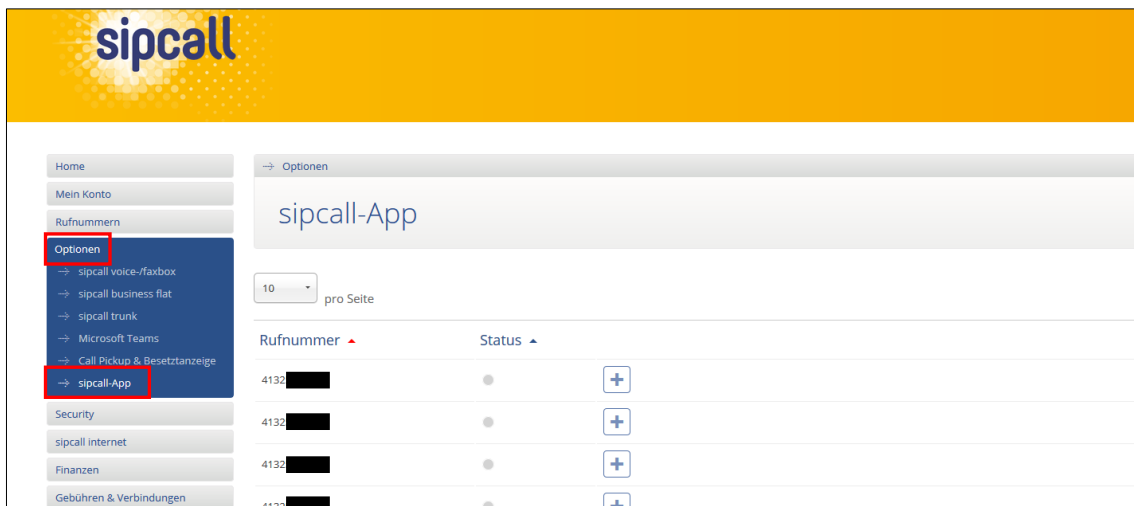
sipcall

Home
Mein Konto
Rufnummern
Optionen
→ sipcall voice-/faxbox
→ sipcall business flat
→ sipcall trunk
→ Microsoft Teams
→ Call Pickup & Besetztanzeige
→ sipcall-App
Security
sipcall internet
Finanzen
Gebühren & Verbindungen

→ Optionen

sipcall-App

10 pro Seite

| Rufnummer ▲ | Status ▲ | |
|---|---|---|
| 4132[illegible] | | + |
| 4132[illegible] | | + |
| 4132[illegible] | | + |
| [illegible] | | + |